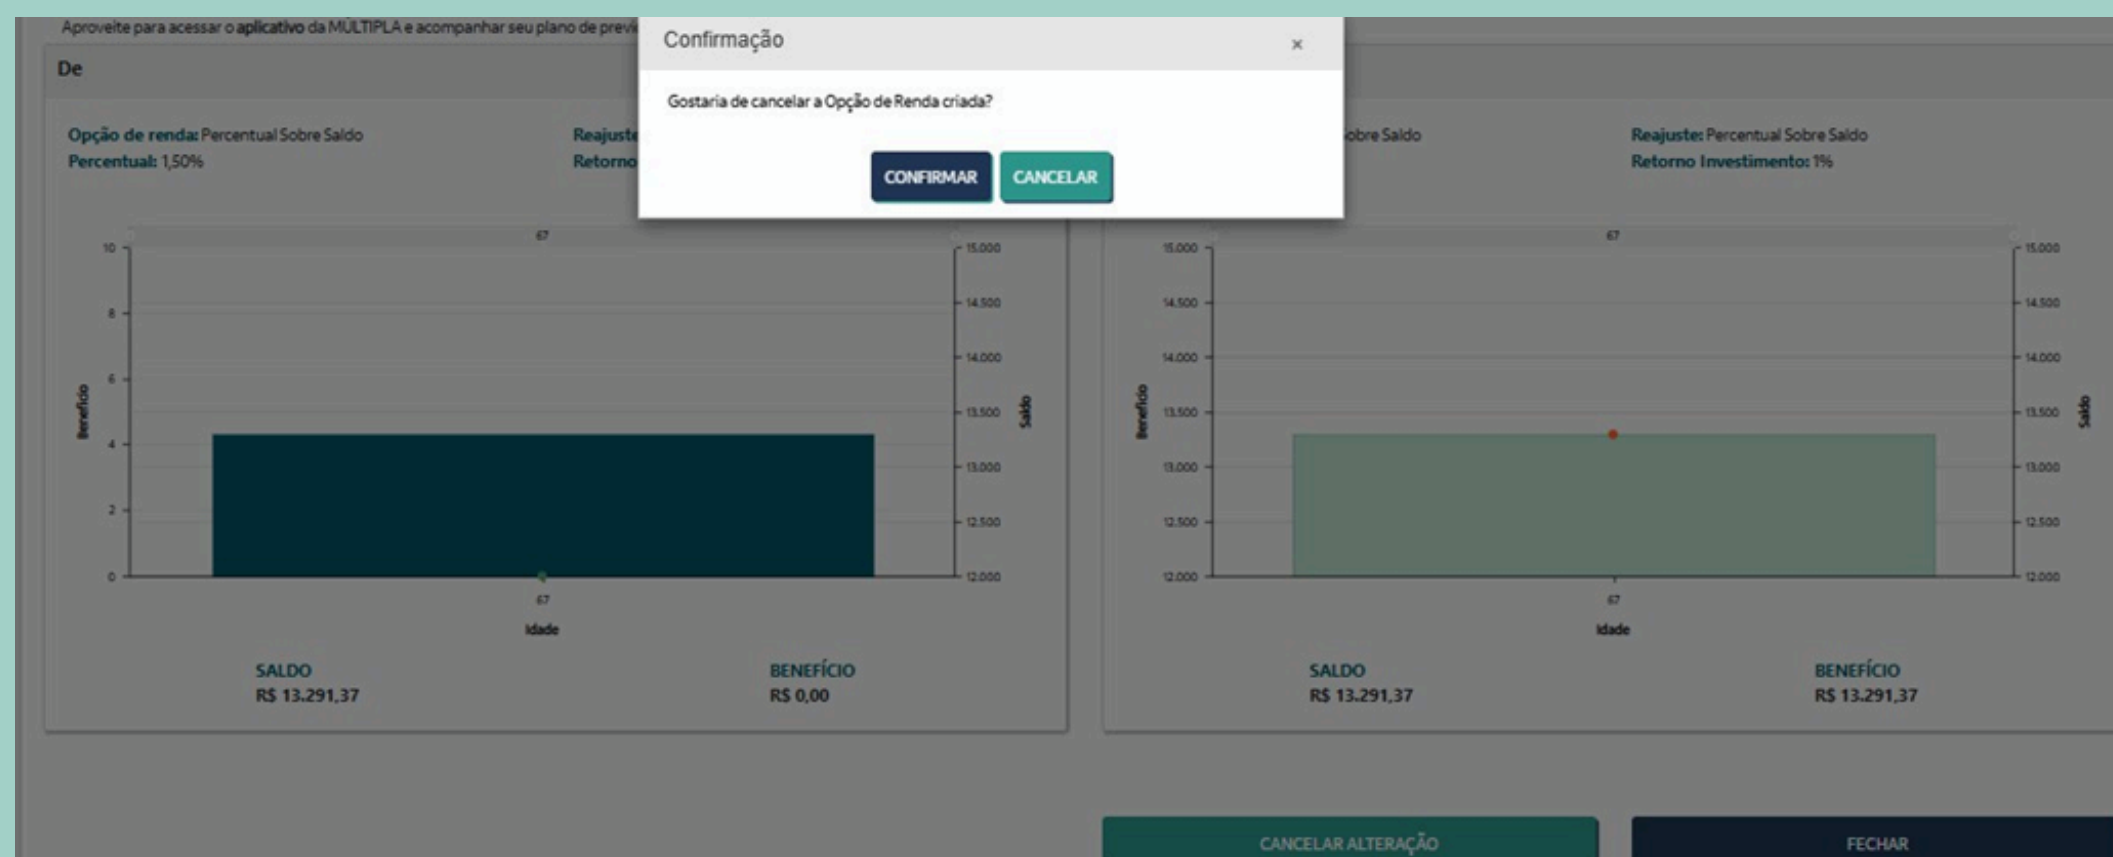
Aproveite para acessar o **aplicativo** da MULTIPLA e acompanhar seu plano de prev

De

Opção de renda: Percentual Sobre Saldo
Percentual: 1,50%

Reajuste
Retorno

obre Saldo

Reajuste: Percentual Sobre Saldo
Retorno Investimento: 1%

Confirmação ×

Gostaria de cancelar a Opção de Renda criada?

CONFIRMAR CANCELAR

67

10
8
6
4
2
0

Benefício

15.000
14.500
14.000
13.500
13.000
12.500
12.000

Saldo

67
Idade

67

15.000
14.500
14.000
13.500
13.000
12.500
12.000

Benefício

15.000
14.500
14.000
13.500
13.000
12.500
12.000

Saldo

67
Idade

SALDO
R$ 13.291,37

BENEFÍCIO
R$ 0,00

SALDO
R$ 13.291,37

BENEFÍCIO
R$ 13.291,37

CANCELAR ALTERAÇÃO

FECHAR